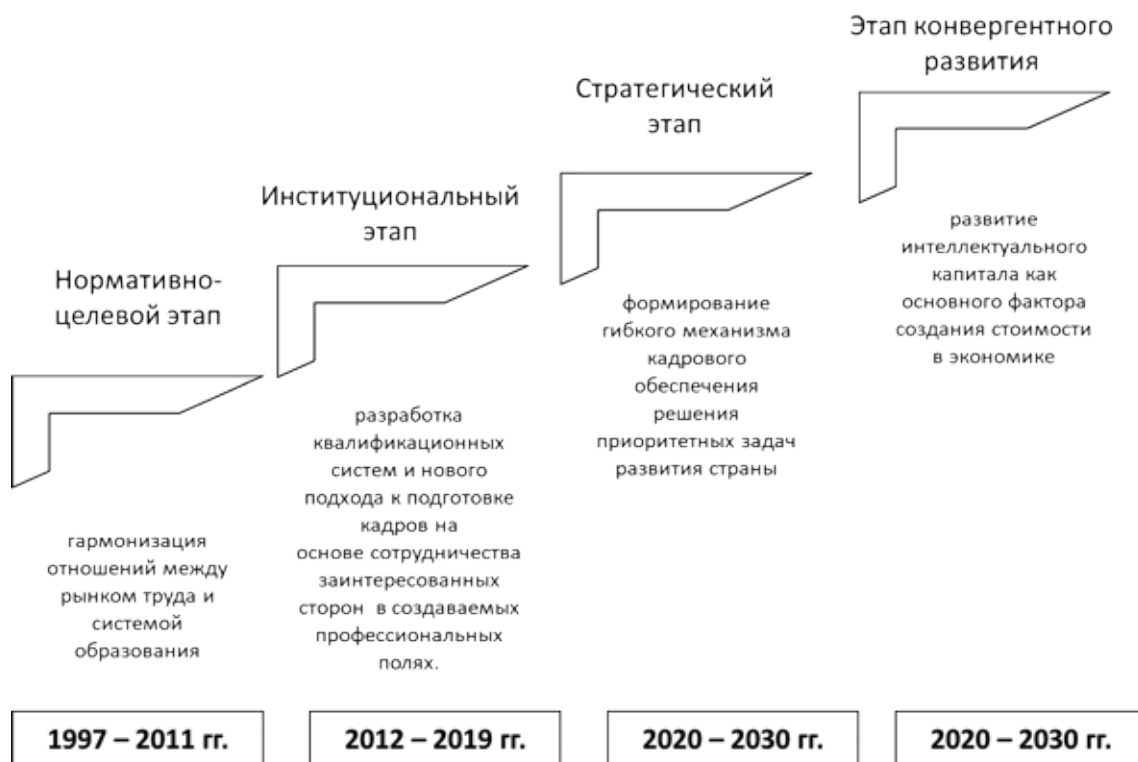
Нормативно-целевой этап

гармонизация отношений между рынком труда и системой образования

Институциональный этап

разработка квалификационных систем и нового подхода к подготовке кадров на основе сотрудничества заинтересованных сторон в создаваемых профессиональных полях.

Стратегический этап

формирование гибкого механизма кадрового обеспечения решения приоритетных задач развития страны

Этап конвергентного развития

развитие интеллектуального капитала как основного фактора создания стоимости в экономике

1997 – 2011 гг.

2012 – 2019 гг.

2020 – 2030 гг.

2020 – 2030 гг.